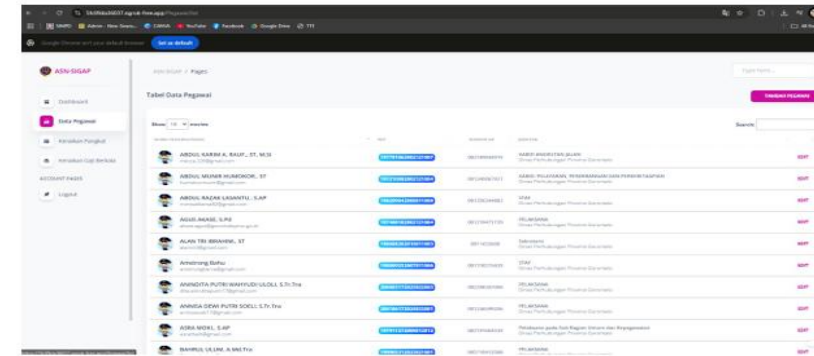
ASN-SIGAP

Dashboard

Data Pegawai

Kenaikan Pangkat

Kenaikan Gaji Berkala

ACCOUNT PAGES

Logout

Pages

Tabel Data Pegawai

TAMBAH PEGAWAI

Show 10 entries

Search:

ABDUL KARIM K. RAUF., ST, M.Si

KABID ANGKUTAN JALAN

EDIT

ABDUL MUNIR HUMOKOR., ST

EDIT

ABDUL RAZAK LASANTU., S.AP

STAF

EDIT

AGUS AKASE, S.Pd

PELAKSANA

EDIT

ALAN TRI IBRAHIM., ST

EDIT

Armstrong Bahu

STAF

EDIT

ANINDITA PUTRI WAHYUDI ULOLI, S.Tr.Tra

PELAKSANA

EDIT

ANNISA DEWI PUTRI SOELI, S.Tr.Tra

PELAKSANA

EDIT

ASRA MOKI., S.AP

EDIT

BAHRUL ULUM, A.Md.Tra

PELAKSANA

EDIT